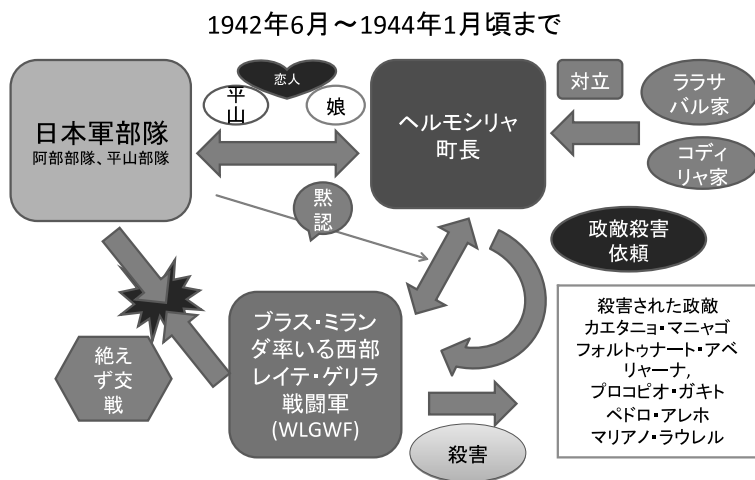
1942年6月～1944年1月頃まで

恋人
平山
娘

日本軍部隊
阿部部隊、平山部隊

ヘルモシリャ町長

対立

ララサバル家

コディリャ家

黙認

政敵殺害依頼

絶えず交戦

ブラス・ミランダ率いる西部レイテ・ゲリラ戦闘軍
(WLGWF)

殺害

殺害された政敵
カエタニョ・マニャゴ
フォルトゥナート・アベリャーナ,
プロコピオ・ガキト
ペドロ・アレホ
マリアノ・ラウレル